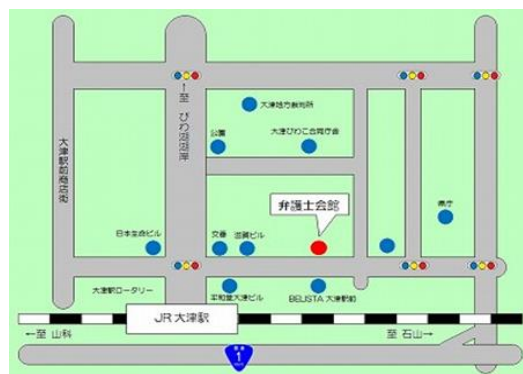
←至 びわ湖湖岸

大津地方裁判所

公園

大津びわこ合同庁舎

大津駅前商店街

弁護士会館

県庁

日本生命ビル

文芸

滋賀ビル

大津駅ロータリー

平和堂大津ビル

BELISTA 大津駅前

JR 大津駅

←至 山科

至 石山→

1